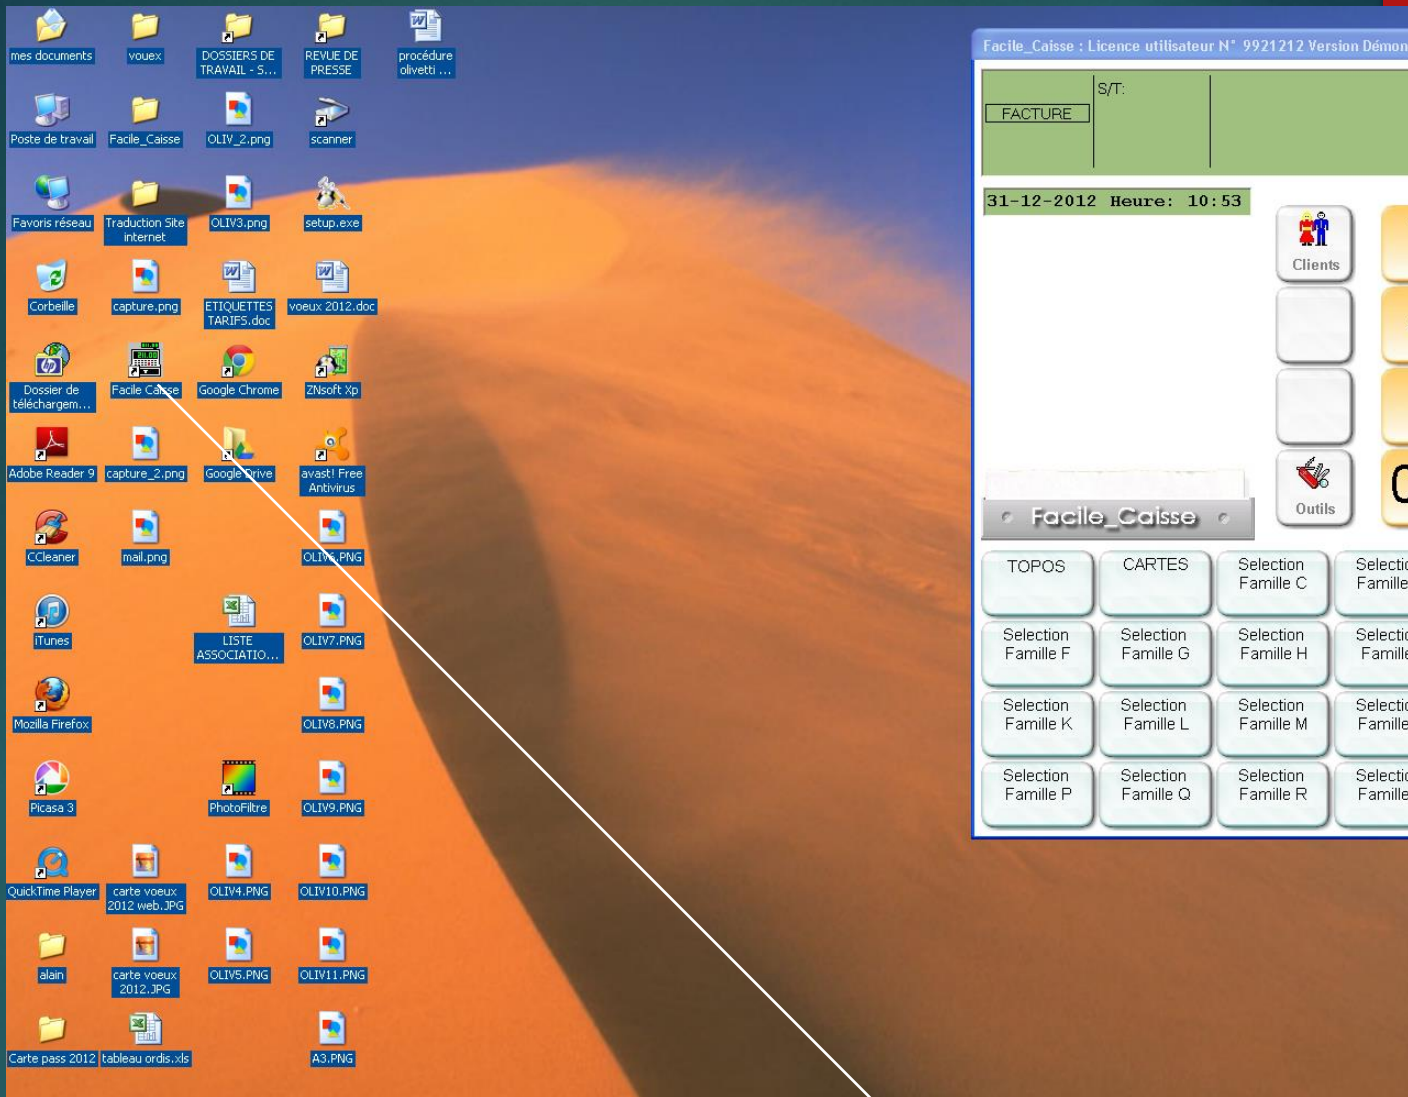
mes documents
vouex
DOSSIERS DE TRAVAIL - S...
REVUE DE PRESSE
procédure olivetti ...

Poste de travail
Facile_Caisse
OLIV_2.png
scanner

Favoris réseau
Traduction Site internet
OLIV3.png
setup.exe

Corbeille
capture.png
ETIQUETTES TARIFS.doc
voeux 2012.doc

Dossier de téléchargem...
Facile Caisse
Google Chrome
ZNsoft Xp

Adobe Reader 9
capture_2.png
Google Drive
avast! Free Antivirus

CCleaner
mail.png
OLIV6.PNG

iTunes
LISTE ASSOCIATIO...
OLIV7.PNG

Mozilla Firefox
OLIV8.PNG

Picasa 3
PhotoFiltre
OLIV9.PNG

QuickTime Player
carte voeux 2012 web.JPG
OLIV4.PNG
OLIV10.PNG

alain
carte voeux 2012.JPG
OLIV5.PNG
OLIV11.PNG

Carte pass 2012
tableau ordis.xls
A3.PNG

Facile_Caisse : Licence utilisateur N° 9921212 Version Démon

FACTURE
S/T:

31-12-2012 Heure: 10:53

Clients
Outils
Facile_Caisse

| TOPOS | CARTES | Selection Famille C | Selectic Famille |
|---|---|---|---|
| Selection Famille F | Selection Famille G | Selection Famille H | Selectic Famille |
| Selection Famille K | Selection Famille L | Selection Famille M | Selectic Famille |
| Selection Famille P | Selection Famille Q | Selection Famille R | Selectic Famille |